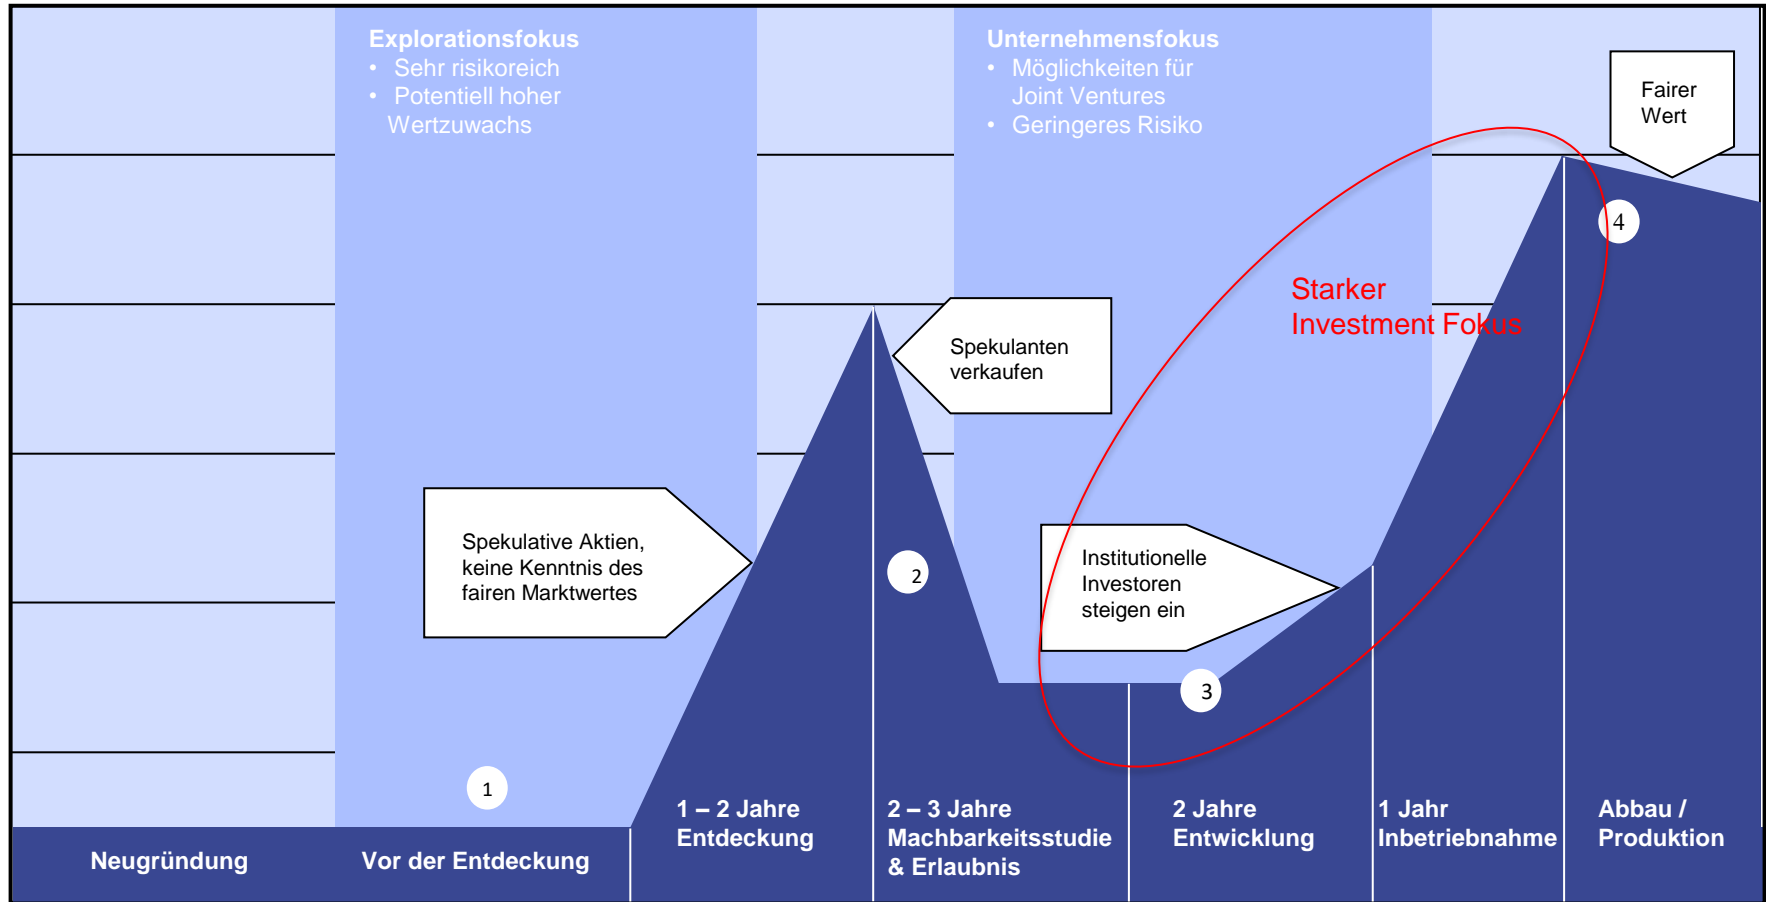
Explorationsfokus
• Sehr risikoreich
• Potentiell hoher Wertzuwachs

Unternehmensfokus
• Möglichkeiten für Joint Ventures
• Geringeres Risiko

Fairer Wert

4

Starker Investment Fokus

Spekulanten verkaufen

Spekulative Aktien, keine Kenntnis des fairen Marktwertes

2

Institutionelle Investoren steigen ein

3

1

Neugründung

Vor der Entdeckung

1 – 2 Jahre Entdeckung

2 – 3 Jahre Machbarkeitsstudie & Erlaubnis

2 Jahre Entwicklung

1 Jahr Inbetriebnahme

Abbau / Produktion